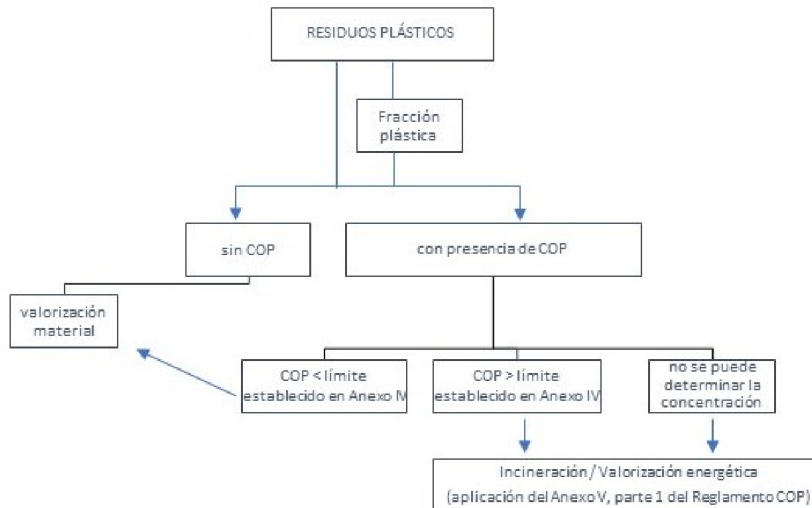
RESIDUOS PLÁSTICOS

Fracción plástica

sin COP

con presencia de COP

valorización material

COP < límite establecido en Anexo M

COP > límite establecido en Anexo IV

no se puede determinar la concentración

Incineración / Valorización energética (aplicación del Anexo V, parte 1 del Reglamento COP)